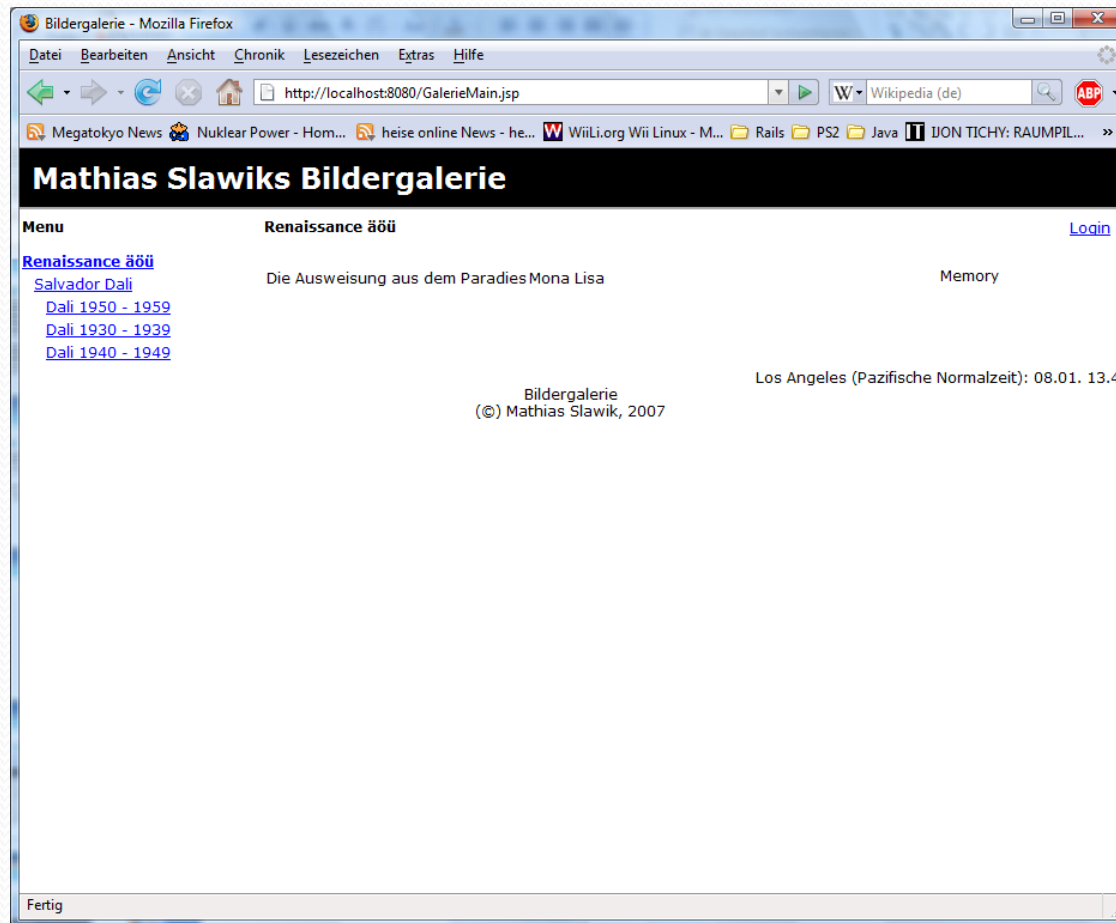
Bildergalerie - Mozilla Firefox

Datei Bearbeiten Ansicht Chronik Lesezeichen Extras Hilfe

http://localhost:8080/GalerieMain.jsp

Wikipedia (de)

ABP

Megatokyo News Nuklear Power - Hom... heise online News - he... WiiLi.org Wii Linux - M... Rails PS2 Java IJON TICHY: RAUMPIL... »

Mathias Slawiks Bildergalerie

Menu

Renaissance äöü

Salvador Dali

Dali 1950 - 1959

Dali 1930 - 1939

Dali 1940 - 1949

Renaissance äöü

Login

Die Ausweisung aus dem Paradies Mona Lisa

Memory

Los Angeles (Pazifische Normalzeit): 08.01. 13.4

Bildergalerie
(©) Mathias Slawik, 2007

Fertig